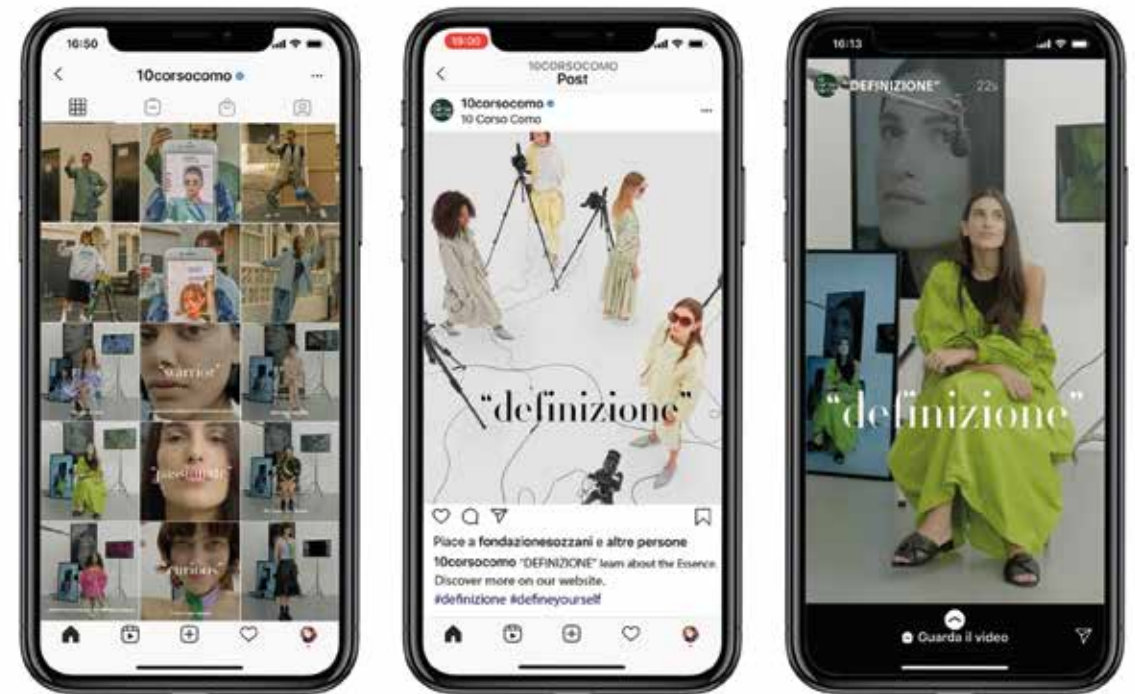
16:50

10corsocomo

"warrior"

"passionate"

"curious"

19:00

10CORSOCOMO
Post

10corsocomo
10 Corso Como

"definizione"

Piace a fondazionesozzani e altre persone

10corsocomo "DEFINIZIONE" learn about the Essence. Discover more on our website.
#definizione #defineyourself

16:13

"DEFINIZIONE" 22s

"definizione"

Guarda il video